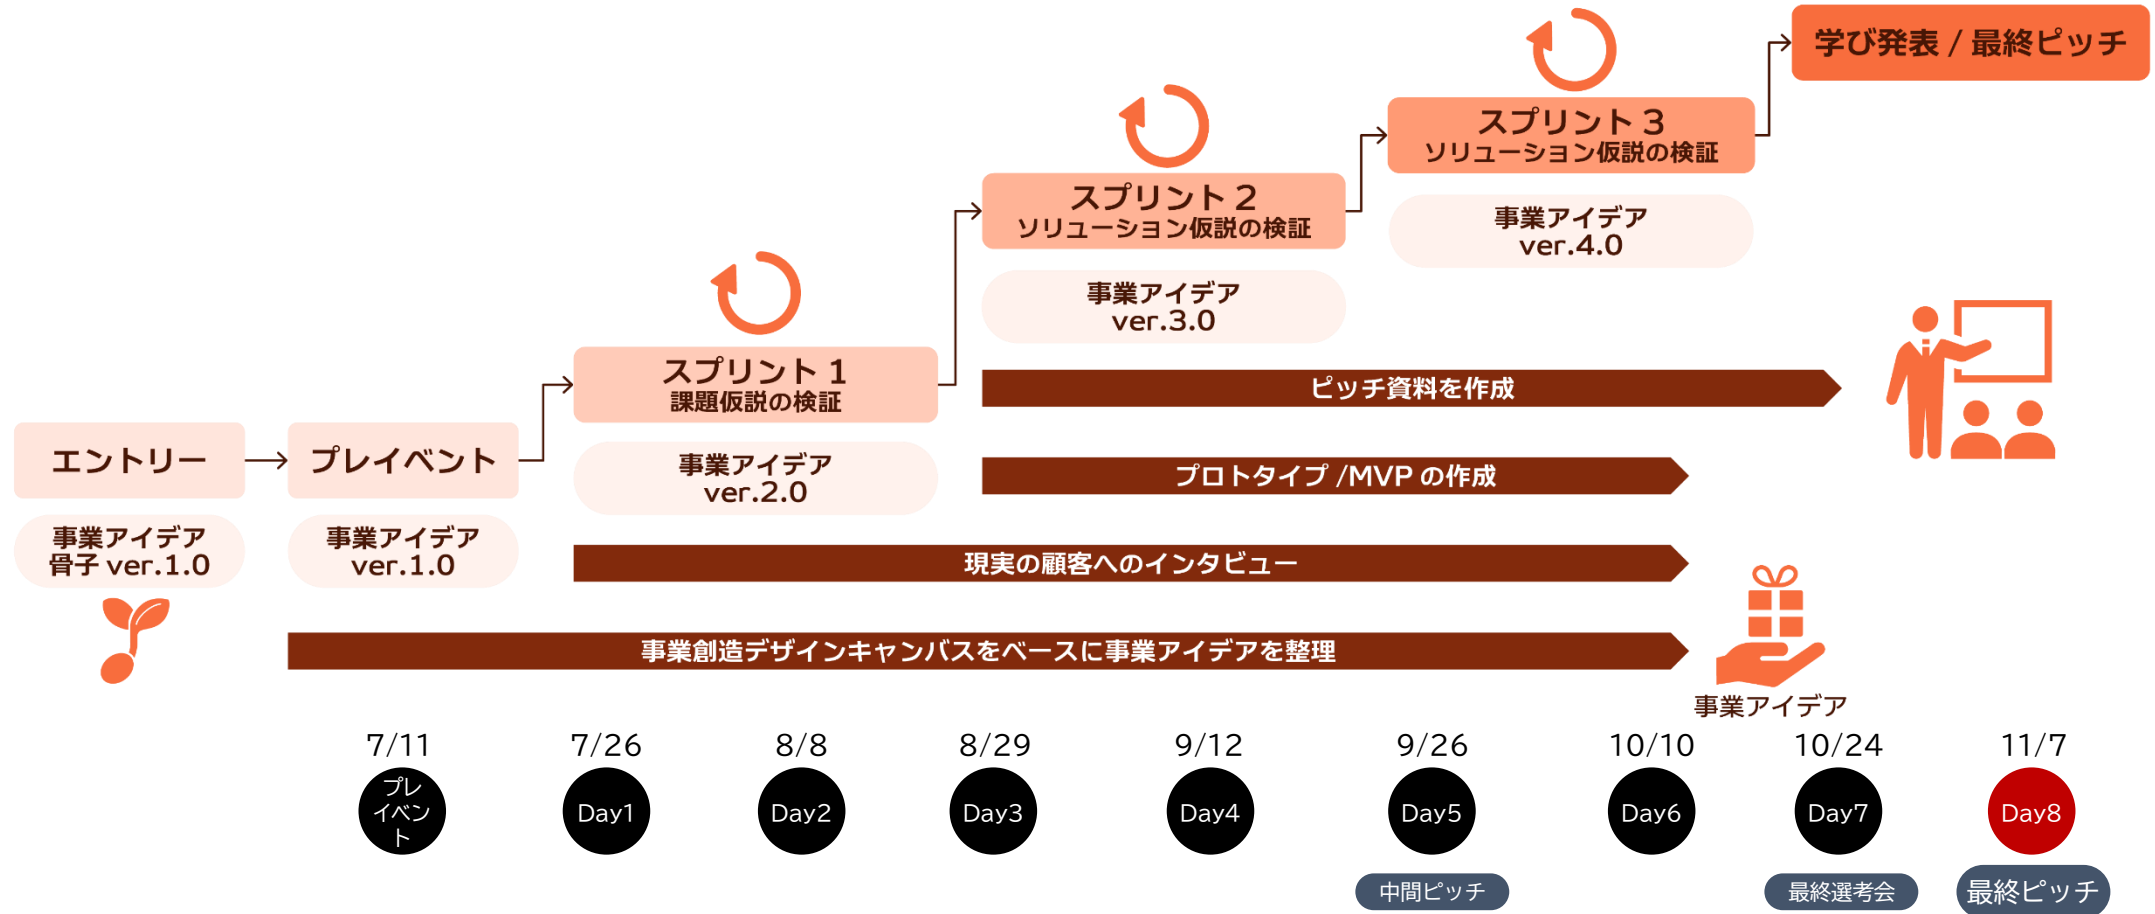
学び発表 / 最終ピッチ

スプリント 3
ソリューション仮説の検証

事業アイデア
ver.4.0

スプリント 2
ソリューション仮説の検証

事業アイデア
ver.3.0

スプリント 1
課題仮説の検証

事業アイデア
ver.2.0

エントリー

事業アイデア
骨子 ver.1.0

プレイベント

事業アイデア
ver.1.0

ピッチ資料を作成

プロトタイプ /MVP の作成

現実の顧客へのインタビュー

事業創造デザインキャンバスをベースに事業アイデアを整理

事業アイデア

7/11
プレイベント

7/26
Day1

8/8
Day2

8/29
Day3

9/12
Day4

9/26
Day5
中間ピッチ

10/10
Day6

10/24
Day7
最終選考会

11/7
Day8
最終ピッチ